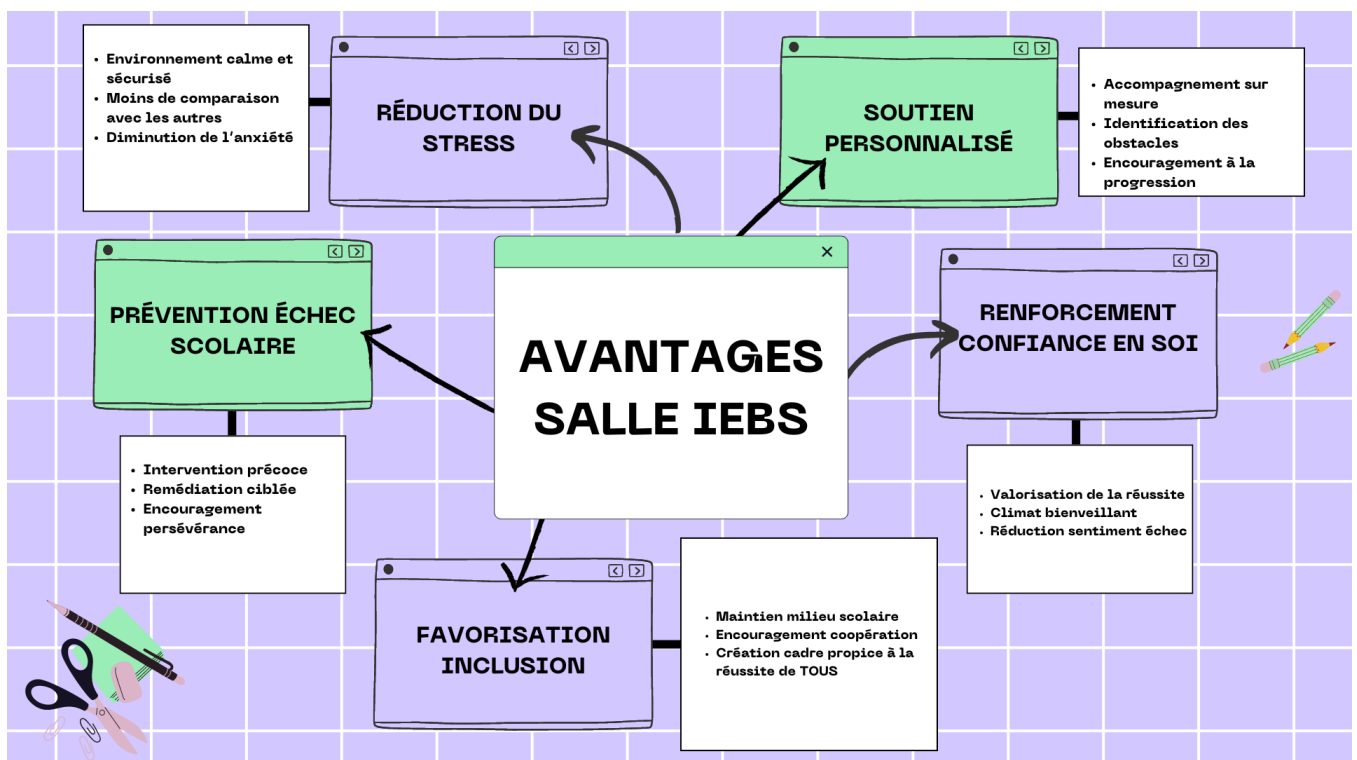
AVANTAGES SALLE IEBS

RÉDUCTION DU STRESS

- Environnement calme et sécurisé
- Moins de comparaison avec les autres
- Diminution de l'anxiété

SOUTIEN PERSONNALISÉ

- Accompagnement sur mesure
- Identification des obstacles
- Encouragement à la progression

PRÉVENTION ÉCHEC SCOLAIRE

- Intervention précoce
- Remédiation ciblée
- Encouragement persévérance

RENFORCEMENT CONFIANCE EN SOI

- Valorisation de la réussite
- Climat bienveillant
- Réduction sentiment échec

FAVORISATION INCLUSION

- Maintien milieu scolaire
- Encouragement coopération
- Création cadre propice à la réussite de TOUS